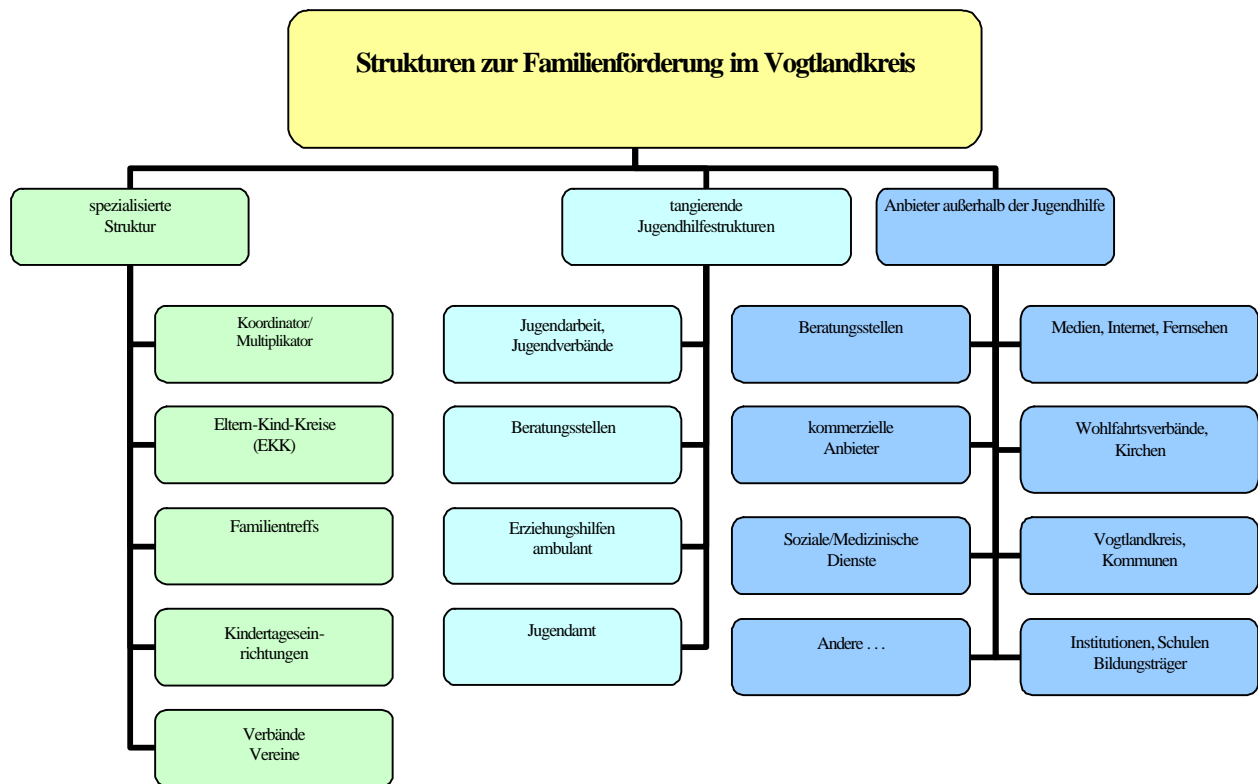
Strukturen zur Familienförderung im Vogtlandkreis

spezialisierte Struktur

tangierende Jugendhilfestrukturen

Anbieter außerhalb der Jugendhilfe

Koordinator/ Multiplikator

Eltern-Kind-Kreise (EKK)

Familientreffs

Kindertageseinrichtungen

Verbände Vereine

Jugendarbeit, Jugendverbände

Beratungsstellen

Erziehungshilfen ambulant

Jugendamt

Beratungsstellen

kommerzielle Anbieter

Soziale/Medizinische Dienste

Andere . . .

Medien, Internet, Fernsehen

Wohlfahrtsverbände, Kirchen

Vogtlandkreis, Kommunen

Institutionen, Schulen Bildungsträger